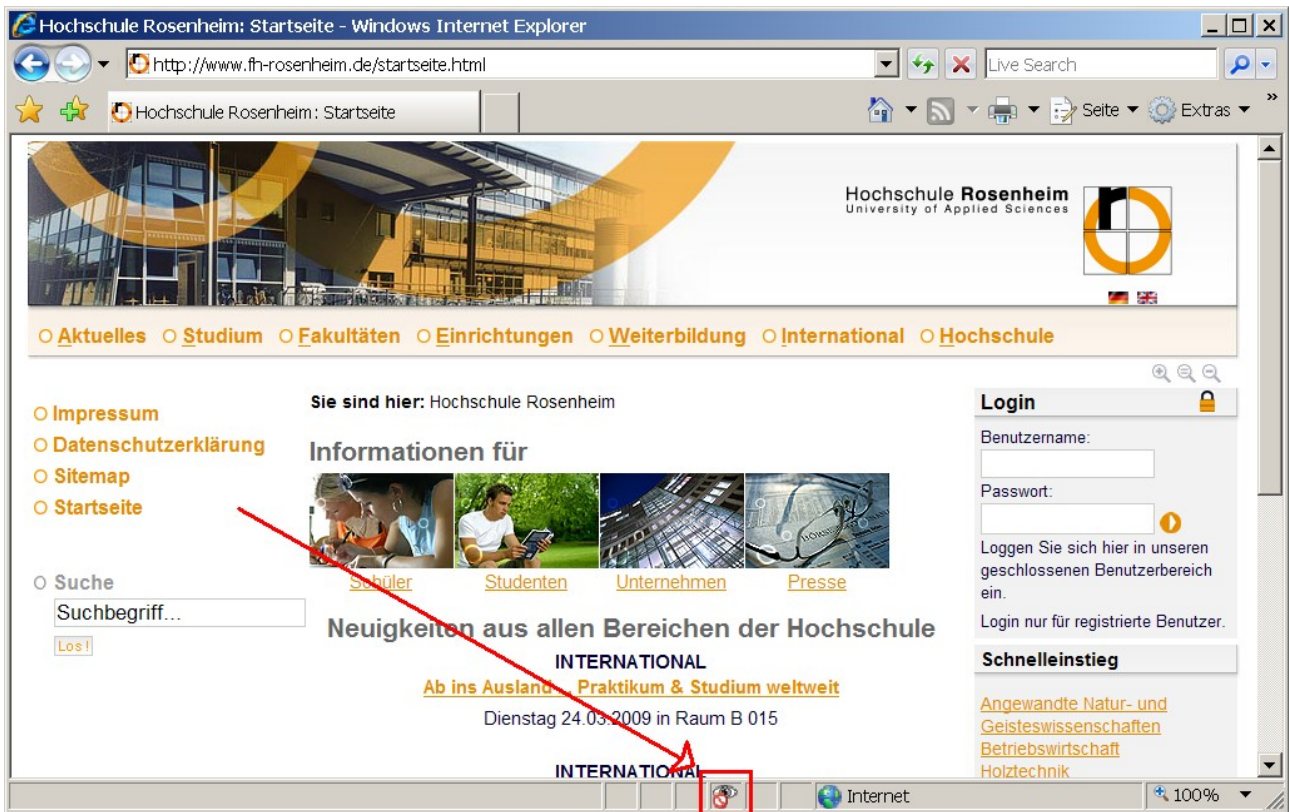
Hochschule Rosenheim: Startseite - Windows Internet Explorer

http://www.fh-rosenheim.de/startseite.html

Live Search

Hochschule Rosenheim: Startseite

Seite ▾ Extras ▾

Hochschule Rosenheim
University of Applied Sciences

Aktuelles Studium Fakultäten Einrichtungen Weiterbildung International Hochschule

Impressum
Datenschutzerklärung
Sitemap
Startseite

Suche
Suchbegriff...
Los!

Sie sind hier: Hochschule Rosenheim

Informationen für

Schüler Studenten Unternehmen Presse

Neuigkeiten aus allen Bereichen der Hochschule

INTERNATIONAL
Ab ins Ausland - Praktikum & Studium weltweit
Dienstag 24.03.2009 in Raum B 015

INTERNATIONAL

Login
Benutzername:
Passwort:
Loggen Sie sich hier in unseren geschlossenen Benutzerbereich ein.
Login nur für registrierte Benutzer.

Schnelleinstieg
Angewandte Natur- und Geisteswissenschaften
Betriebswirtschaft
Holztechnik

Internet
100%